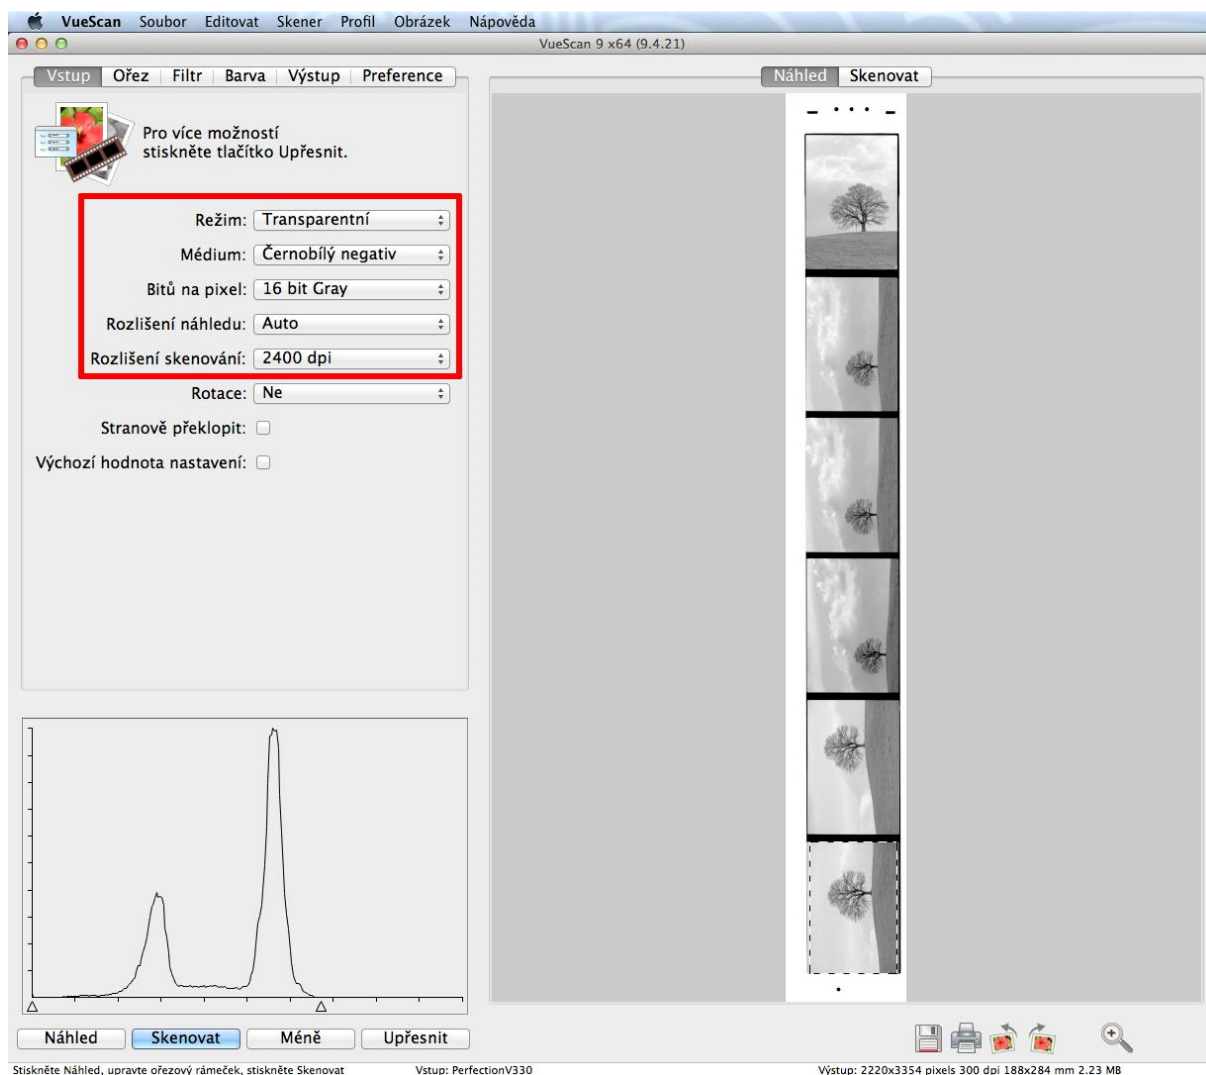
VueScan Soubor Editovat Skener Profil Obrázek Nápověda

VueScan 9 x64 (9.4.21)

Vstup | Ořez | Filtr | Barva | Výstup | Preference

Náhled | Skenovat

Pro více možností stiskněte tlačítko Upřesnit.

Režim: Transparentní

Médium: Černobílý negativ

Bitů na pixel: 16 bit Gray

Rozlišení náhledu: Auto

Rozlišení skenování: 2400 dpi

Rotace: Ne

Stranově překlopit:

Výchozí hodnota nastavení:

Náhled | Skenovat | Méně | Upřesnit

Stiskněte Náhled, upravte ořezový rámeček, stiskněte Skenovat

Vstup: PerfectionV330

Výstup: 2220x3354 pixels 300 dpi 188x284 mm 2.23 MB